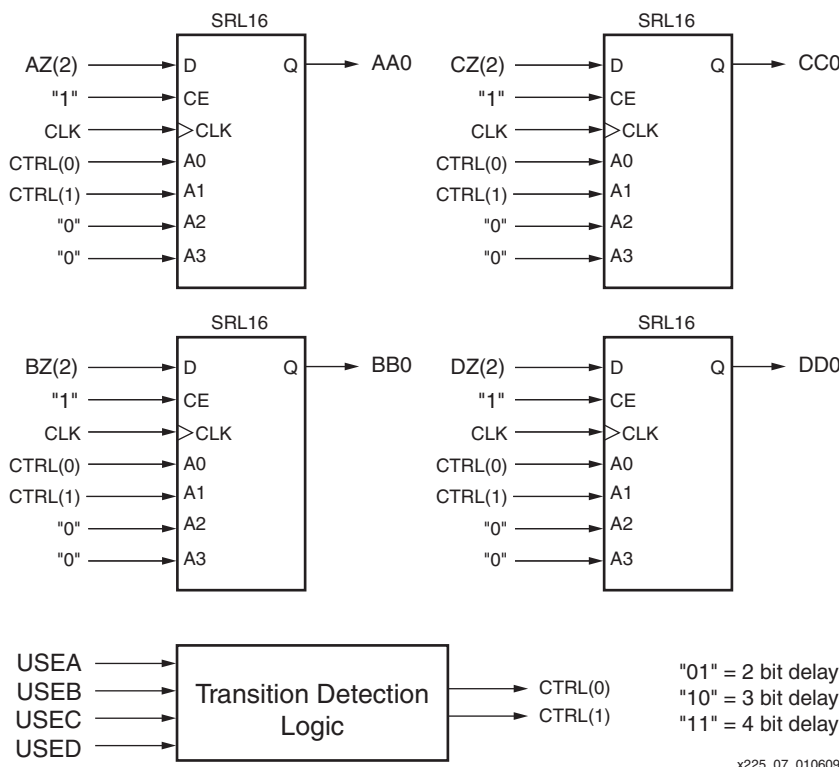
SRL16

AZ(2)
"1"
CLK
CTRL(0)
CTRL(1)
"0"
"0"

D
CE
CLK
A0
A1
A2
A3
Q

AA0

SRL16

CZ(2)
"1"
CLK
CTRL(0)
CTRL(1)
"0"
"0"

D
CE
CLK
A0
A1
A2
A3
Q

CC0

SRL16

BZ(2)
"1"
CLK
CTRL(0)
CTRL(1)
"0"
"0"

D
CE
CLK
A0
A1
A2
A3
Q

BB0

SRL16

DZ(2)
"1"
CLK
CTRL(0)
CTRL(1)
"0"
"0"

D
CE
CLK
A0
A1
A2
A3
Q

DD0

USEA
USEB
USEC
USED

Transition Detection Logic

CTRL(0)
CTRL(1)

"01" = 2 bit delay
"10" = 3 bit delay
"11" = 4 bit delay

x225_07_010609